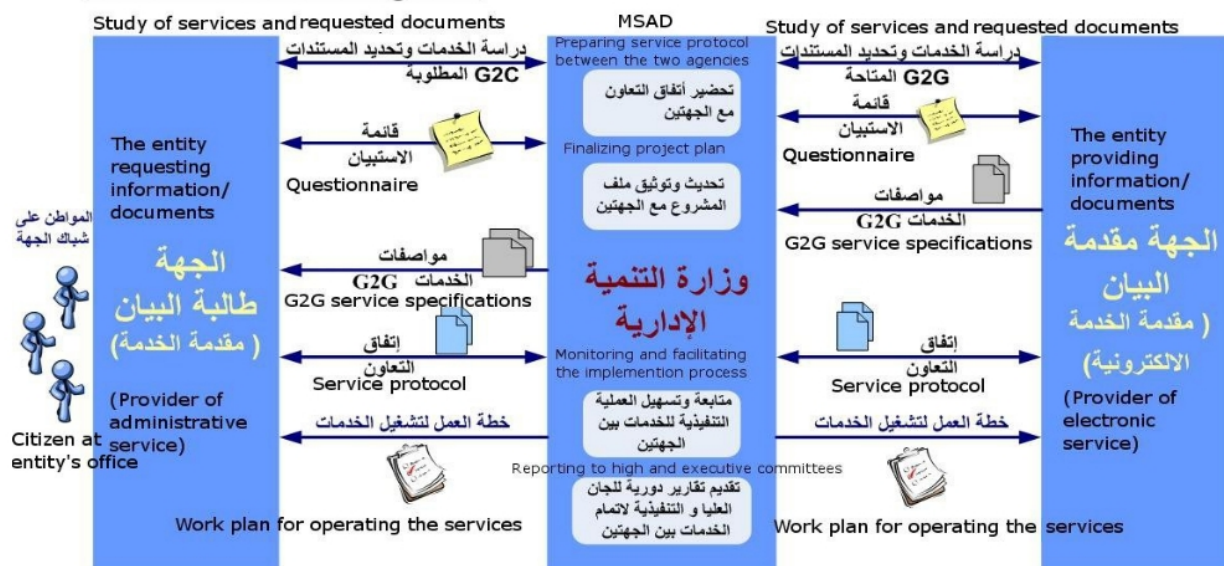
Study of services and requested documents

دراسة الخدمات وتحديد المستندات المطلوبة G2C

MSAD

Preparing service protocol between the two agencies

تحضير أتفاق التعاون مع الجهتين

Study of services and requested documents

دراسة الخدمات وتحديد المستندات المتاحة G2G

The entity requesting information/ documents

قائمة الاستبيان

Questionnaire

Finalizing project plan

تحديث وتوثيق ملف المشروع مع الجهتين

قائمة الاستبيان

Questionnaire

The entity providing information/ documents

المواطن على شباك الجهة

الجهة طالبة البيان ( مقدمة الخدمة)

مواصفات الخدمات G2G

G2G service specifications

وزارة التنمية الإدارية

مواصفات الخدمات G2G

G2G service specifications

الجهة مقدمة البيان ( مقدمة الخدمة الالكترونية)

إتفاق التعاون

Service protocol

Monitoring and facilitating the implemention process

إتفاق التعاون

Service protocol

(Provider of administrative service)

متابعة وتسهيل العملية التنفيذية للخدمات بين الجهتين

(Provider of electronic service)

Citizen at entity's office

خطة العمل لتشغيل الخدمات

خطة العمل لتشغيل الخدمات

Reporting to high and executive committees

تقديم تقارير دورية للجان العليا و التنفيذية لاتمام الخدمات بين الجهتين

Work plan for operating the services

Work plan for operating the services